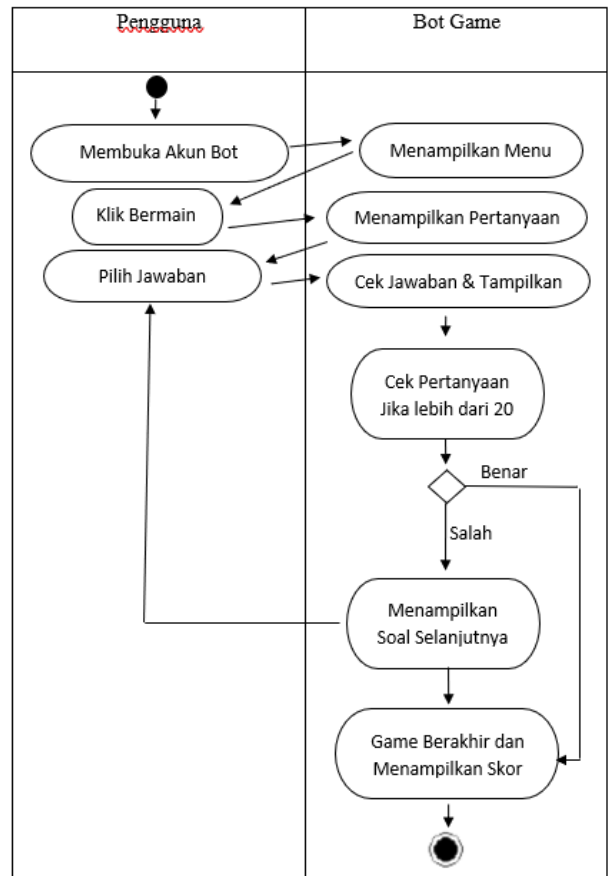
| Pengguna | Bot Game |
|---|---|

Membuka Akun Bot

Menampilkan Menu

Klik Bermain

Menampilkan Pertanyaan

Pilih Jawaban

Cek Jawaban & Tampilkan

Cek Pertanyaan Jika lebih dari 20

Benar

Salah

Menampilkan Soal Selanjutnya

Game Berakhir dan Menampilkan Skor